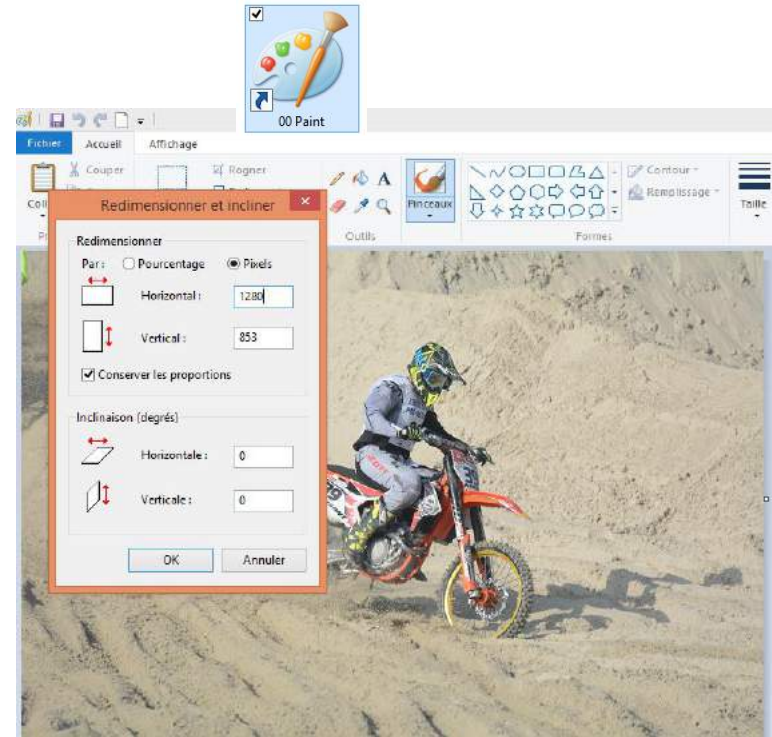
00 Paint

Fichier
Accueil
Affichage

Couper
Rogner
Coll
Outils
Pinceaux
Contour
Remplissage
Formes
Taille

Redimensionner et incliner

Redimensionner

Par : Pourcentage Pixels

Horizontal : 1280

Vertical : 853

Conserver les proportions

Inclinaison (degrés)

Horizontale : 0

Verticale : 0

OK
Annuler